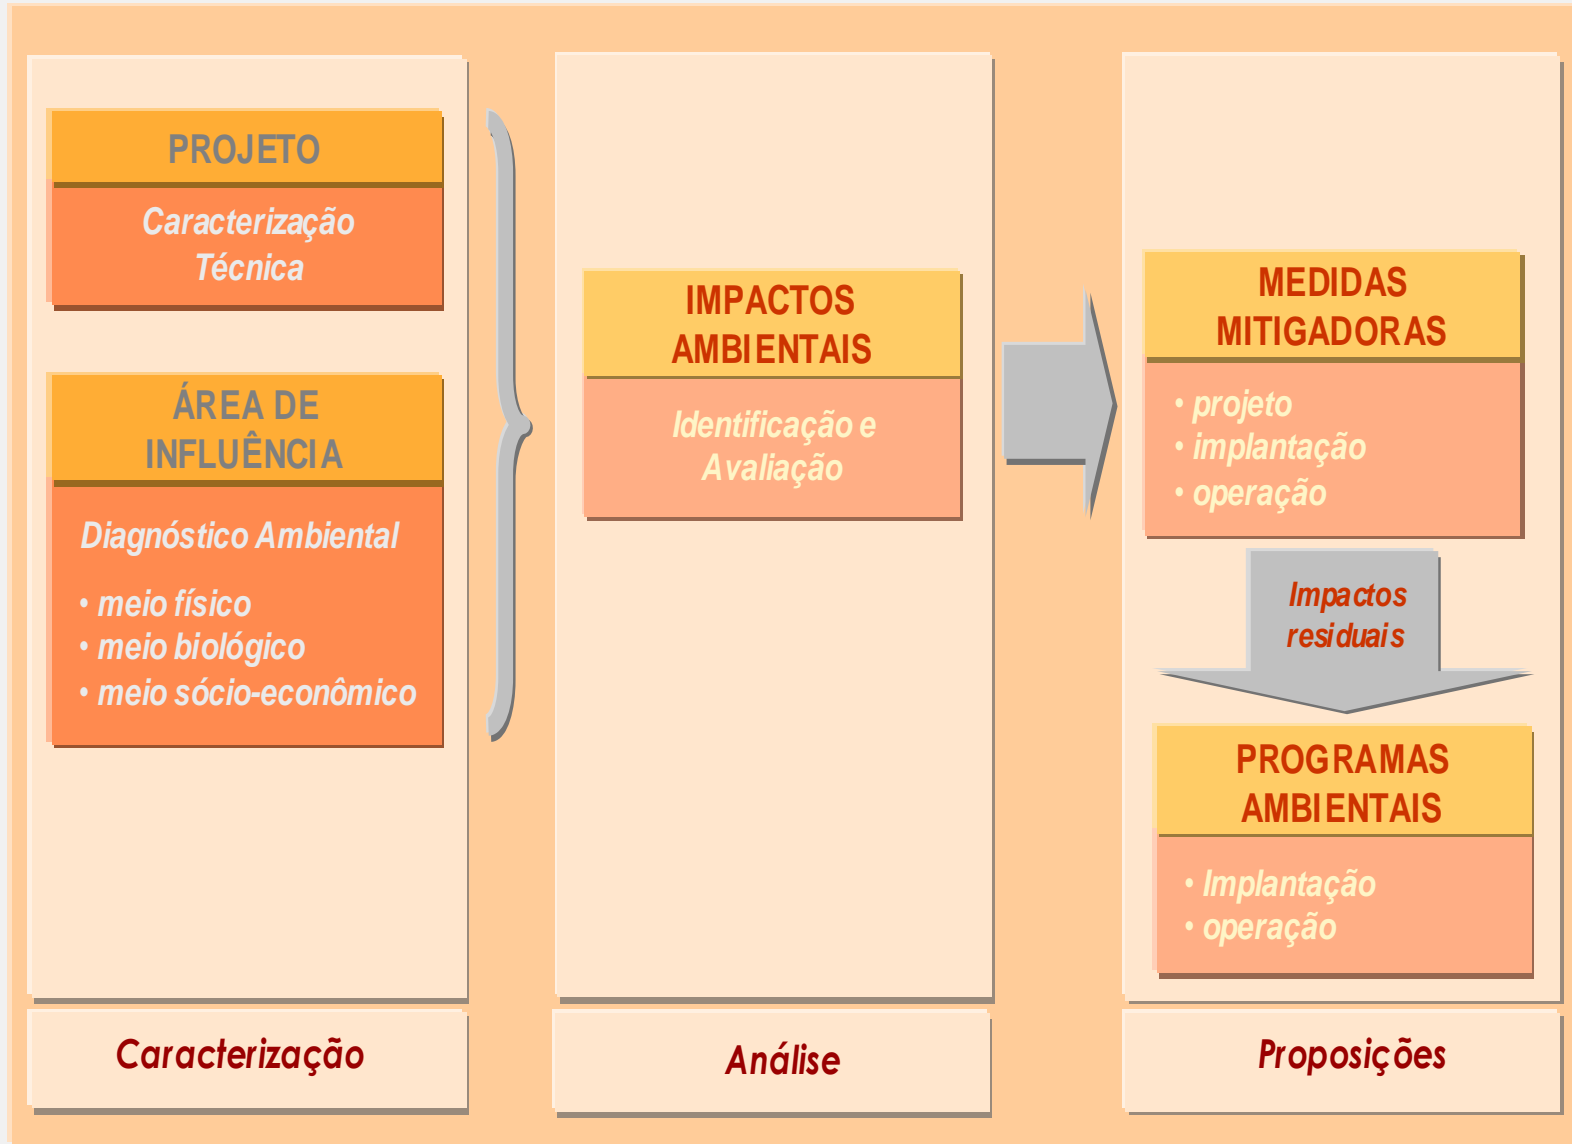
PROJETO

Caracterização Técnica

ÁREA DE INFLUÊNCIA

Diagnóstico Ambiental

• meio físico
• meio biológico
• meio sócio-econômico

IMPACTOS AMBIENTAIS

Identificação e Avaliação

MEDIDAS MITIGADORAS

• projeto
• implantação
• operação

Impactos residuais

PROGRAMAS AMBIENTAIS

• Implantação
• operação

Caracterização

Análise

Proposições